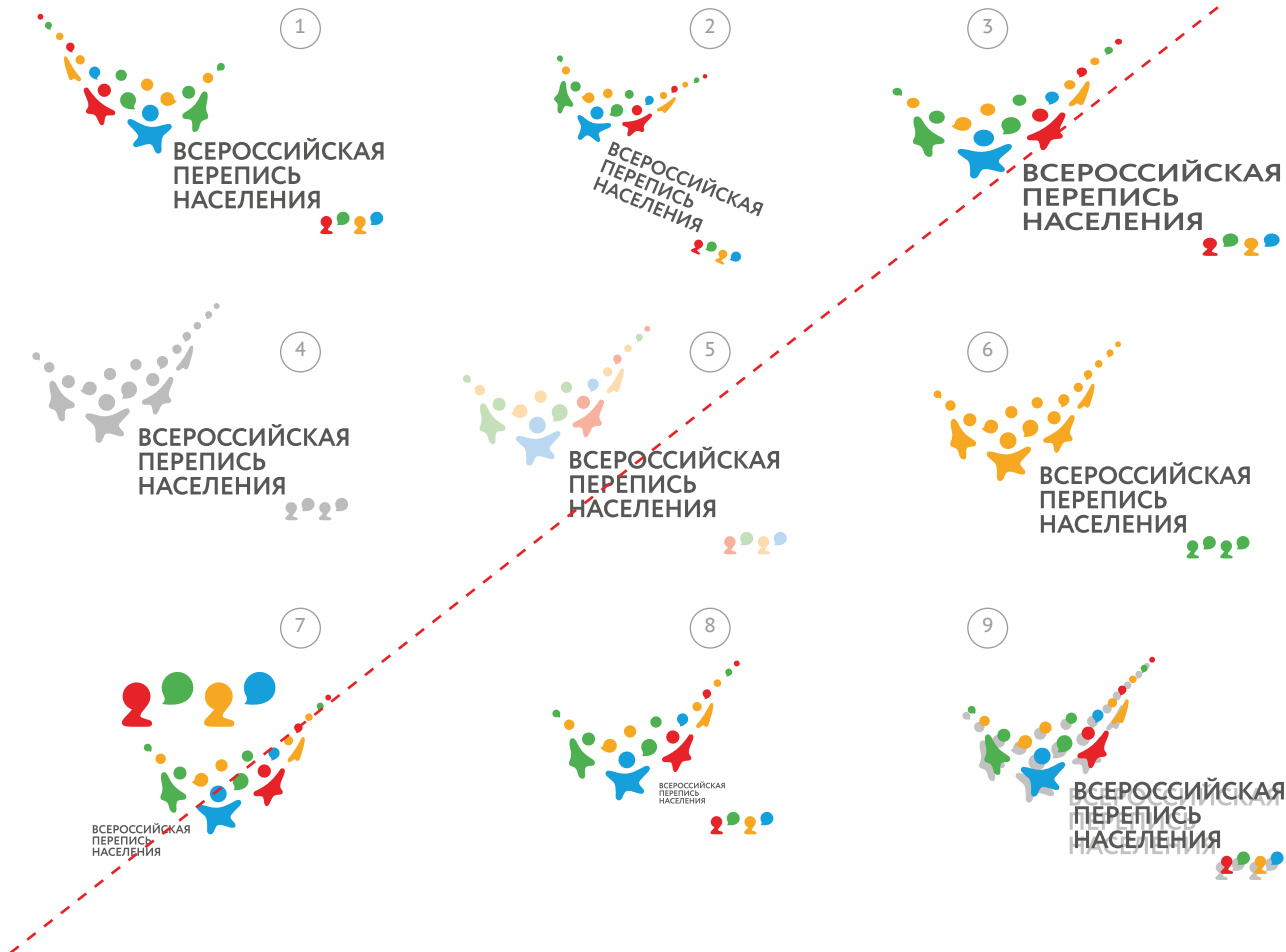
1

ВСЕРОССИЙСКАЯ ПЕРЕПИСЬ НАСЕЛЕНИЯ

2

ВСЕРОССИЙСКАЯ ПЕРЕПИСЬ НАСЕЛЕНИЯ

3

ВСЕРОССИЙСКАЯ ПЕРЕПИСЬ НАСЕЛЕНИЯ

4

ВСЕРОССИЙСКАЯ ПЕРЕПИСЬ НАСЕЛЕНИЯ

5

ВСЕРОССИЙСКАЯ ПЕРЕПИСЬ НАСЕЛЕНИЯ

6

ВСЕРОССИЙСКАЯ ПЕРЕПИСЬ НАСЕЛЕНИЯ

7

ВСЕРОССИЙСКАЯ ПЕРЕПИСЬ НАСЕЛЕНИЯ

8

ВСЕРОССИЙСКАЯ ПЕРЕПИСЬ НАСЕЛЕНИЯ

9

ВСЕРОССИЙСКАЯ ПЕРЕПИСЬ НАСЕЛЕНИЯ